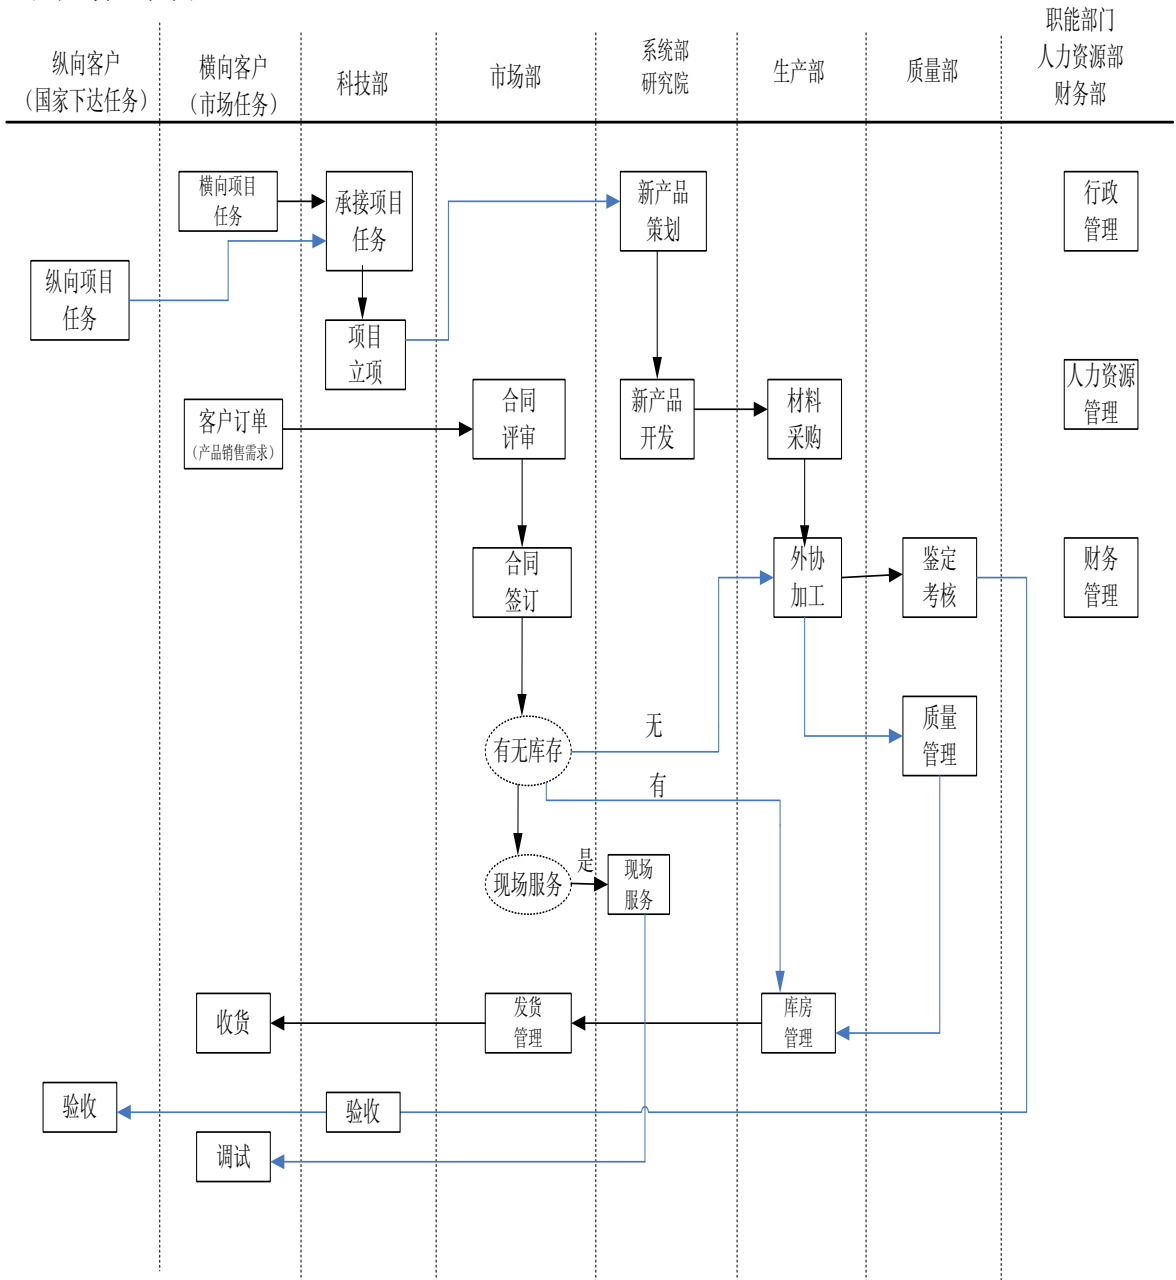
纵向客户（国家下达任务）

横向客户（市场任务）

科技部

市场部

系统部研究院

生产部

质量部

职能部门人力资源部财务部

横向项目任务

承接项目任务

新产品策划

行政管理

纵向项目任务

项目立项

人力资源管理

客户订单（产品销售需求）

合同评审

新产品开发

材料采购

合同签订

外协加工

鉴定考核

财务管理

无

有无库存

质量管理

有

现场服务

是

现场服务

收货

发货管理

库房管理

验收

验收

调试